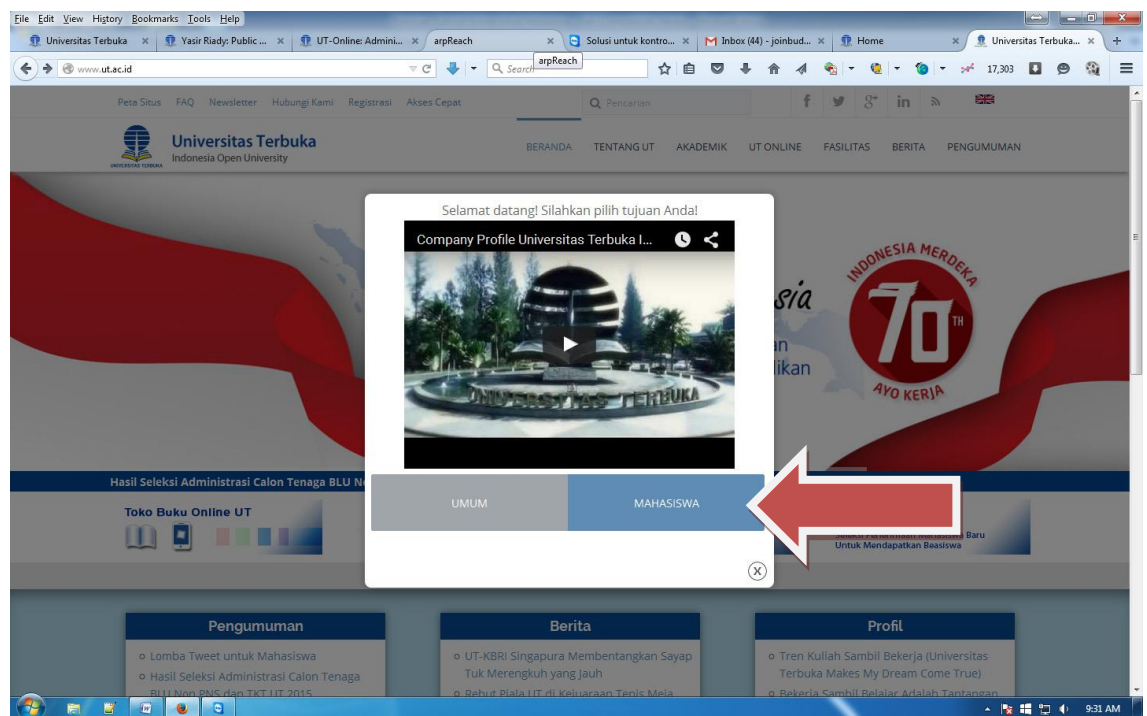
File Edit View History Bookmarks Tools Help

Universitas Terbuka × Yasir Riady: Public ... × UT-Online: Admini... × arpReach × Solusi untuk kontro... × Inbox (44) - joinbud... × Home × Universitas Terbuka... × +

www.ut.ac.id Search arpReach 17,303

Peta Situs FAQ Newsletter Hubungi Kami Registrasi Akses Cepat Pencarian

Universitas Terbuka
Indonesia Open University

BERANDA TENTANG UT AKADEMIK UT ONLINE FASILITAS BERITA PENGUMUMAN

Selamat datang! Silahkan pilih tujuan Anda!

Company Profile Universitas Terbuka I...

UNIVERSITAS TERBUKA

sia
an
likan

INDONESIA MERDEKA 70 TH AYO KERJA

Hasil Seleksi Administrasi Calon Tenaga BLU N

Toko Buku Online UT

UMUM MAHASISWA

Untuk Mendapatkan Beasiswa

Pengumuman
Lomba Tweet untuk Mahasiswa
Hasil Seleksi Administrasi Calon Tenaga BLU Non PNS dan TKT UT 2015

Berita
UT-KBRI Singapura Membentangkan Sayap Tuk Merengkuh yang Jauh
Rebut Piala UT di Kejuaraan Tenis Meja

Profil
Tren Kuliah Sambil Bekerja (Universitas Terbuka Makes My Dream Come True)
Bekerja Sambil Belajar Adalah Tantangan

9:31 AM